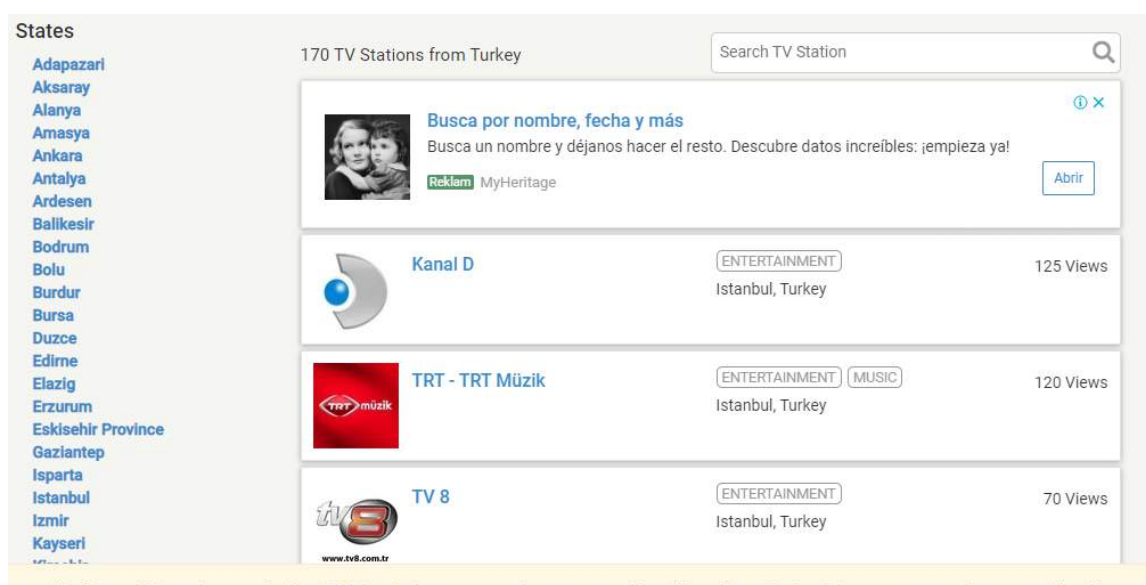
States

Adapazari
Aksaray
Alanya
Amasya
Ankara
Antalya
Ardesen
Balikesir
Bodrum
Bolu
Burdur
Bursa
Duzce
Edirne
Elazig
Erzurum
Eskisehir Province
Gaziantep
Isparta
Istanbul
Izmir
Kayseri
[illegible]

170 TV Stations from Turkey

Search TV Station

Busca por nombre, fecha y más

Busca un nombre y déjanos hacer el resto. Descubre datos increíbles: ¡empieza ya!

Reklam MyHeritage

Abrir

Kanal D
ENTERTAINMENT
Istanbul, Turkey
125 Views

TRT müzik
TRT - TRT Müzik
ENTERTAINMENT MUSIC
Istanbul, Turkey
120 Views

tv8
www.tv8.com.tr
TV 8
ENTERTAINMENT
Istanbul, Turkey
70 Views